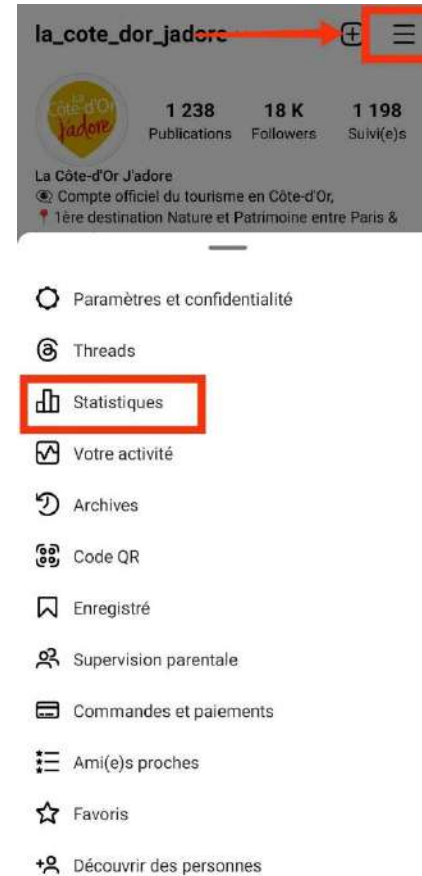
la_cote_dor_jadore

Côte-d'Or J'adore

1 238 Publications

18 K Followers

1 198 Suivi(e)s

La Côte-d'Or J'adore
Compte officiel du tourisme en Côte-d'Or,
1ère destination Nature et Patrimoine entre Paris &

Paramètres et confidentialité

Threads

Statistiques

Votre activité

Archives

Code QR

Enregistré

Supervision parentale

Commandes et paiements

Ami(e)s proches

Favoris

Découvrir des personnes